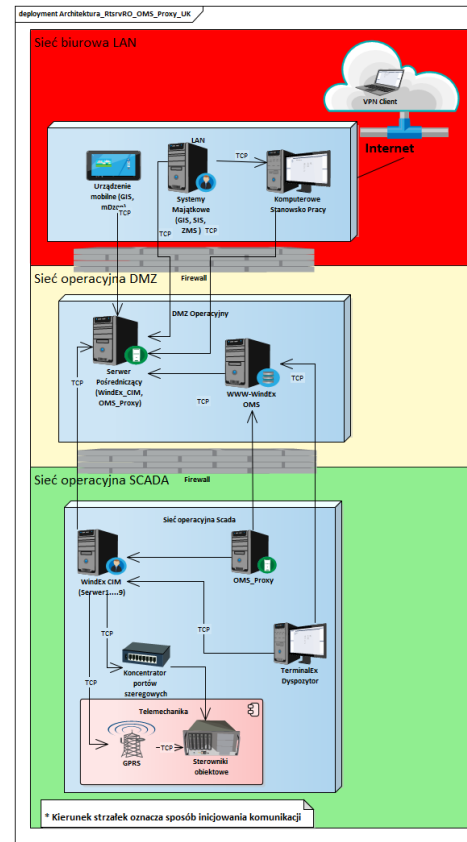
deployment Architektura_RtsrvRO_OMS_Proxy_UK

Sieć biurowa LAN

VPN Client

Internet

LAN

TCP

Urządzenie mobilne (GIS, mDoc)

TCP

Systemy Majątkowe (GIS, SIS, ZMS)

TCP

TCP

Komputerowe Stanowsko Pracy

Firewall

Sieć operacyjna DMZ

DMZ Operacyjny

TCP

Serwer Pośredniczący (WindEx_CIM, OMS_Proxy)

TCP

WWW-WindEx OMS

TCP

Sieć operacyjna SCADA

Firewall

Sieć operacyjna Scada

WindEx CIM (Serwer1.....9)

OMS_Proxy

TCP

TCP

Koncentrator portów szeregowych

TerminalEx Dyspozytor

TCP

Telemechanika

GPRS

TCP

Sterowniki obiektowe

* Kierunek strzałek oznacza sposób inicjowania komunikacji